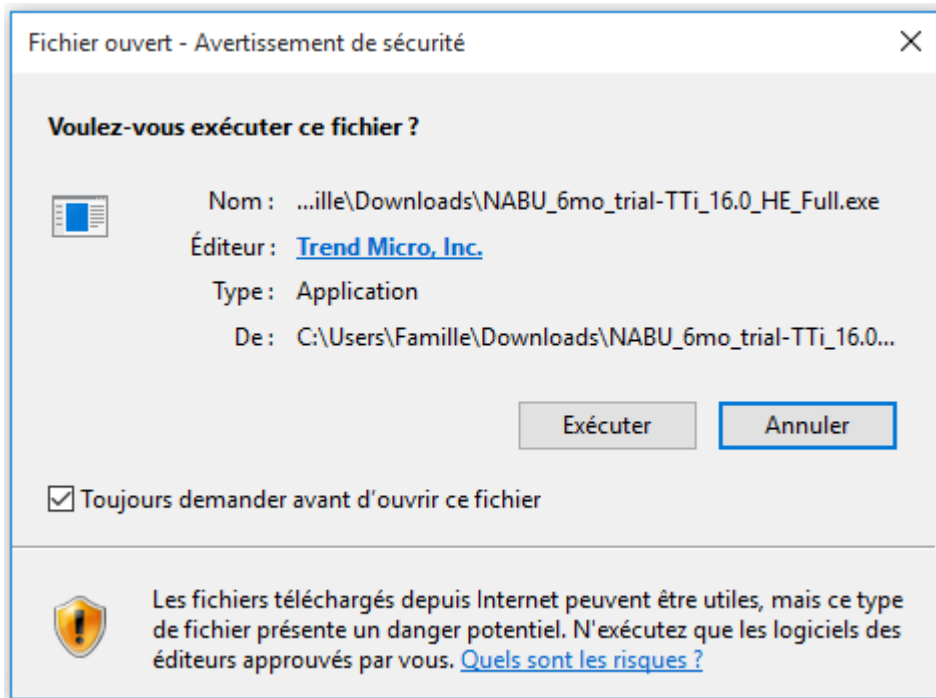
Fichier ouvert - Avertissement de sécurité

Voulez-vous exécuter ce fichier ?

Nom : ...ille\Downloads\NABU_6mo_trial-TTi_16.0_HE_Full.exe

Éditeur : Trend Micro, Inc.

Type : Application

De : C:\Users\Famille\Downloads\NABU_6mo_trial-TTi_16.0...

Exécuter

Annuler

Toujours demander avant d'ouvrir ce fichier

Les fichiers téléchargés depuis Internet peuvent être utiles, mais ce type de fichier présente un danger potentiel. N'exécutez que les logiciels des éditeurs approuvés par vous. Quels sont les risques ?